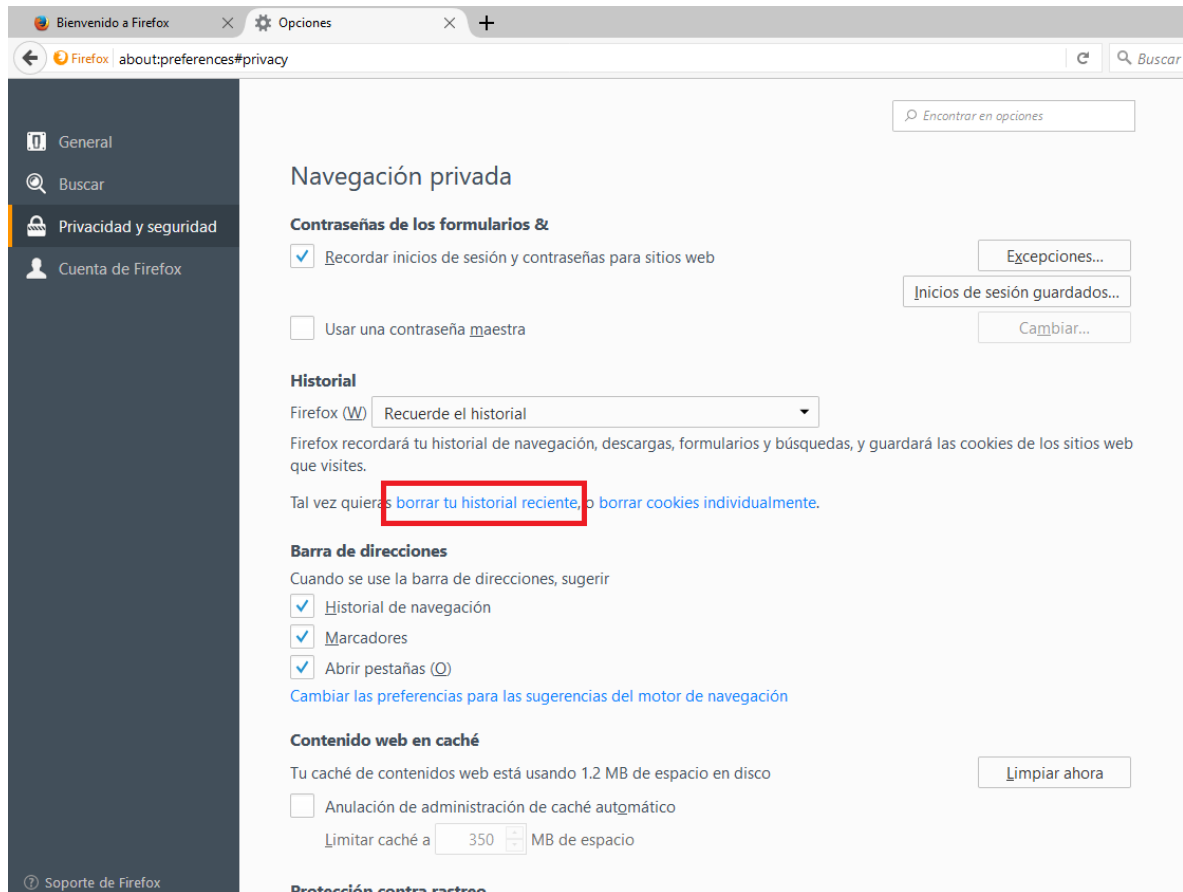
Bienvenido a Firefox
Opciones
+
Firefox about:preferences#privacy
Buscar

General
Buscar
Privacidad y seguridad
Cuenta de Firefox

Encontrar en opciones

Navegación privada

Contraseñas de los formularios &

Recordar inicios de sesión y contraseñas para sitios web
Excepciones...
Inicios de sesión guardados...
Usar una contraseña maestra
Cambiar...

Historial

Firefox (W) Recuerde el historial

Firefox recordará tu historial de navegación, descargas, formularios y búsquedas, y guardará las cookies de los sitios web que visites.

Tal vez quieras borrar tu historial reciente, o borrar cookies individualmente.

Barra de direcciones

Cuando se use la barra de direcciones, sugerir
Historial de navegación
Marcadores
Abrir pestañas (O)
Cambiar las preferencias para las sugerencias del motor de navegación

Contenido web en caché

Tu caché de contenidos web está usando 1.2 MB de espacio en disco
Limpiar ahora
Anulación de administración de caché automático
Limitar caché a 350 MB de espacio

Soporte de Firefox

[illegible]